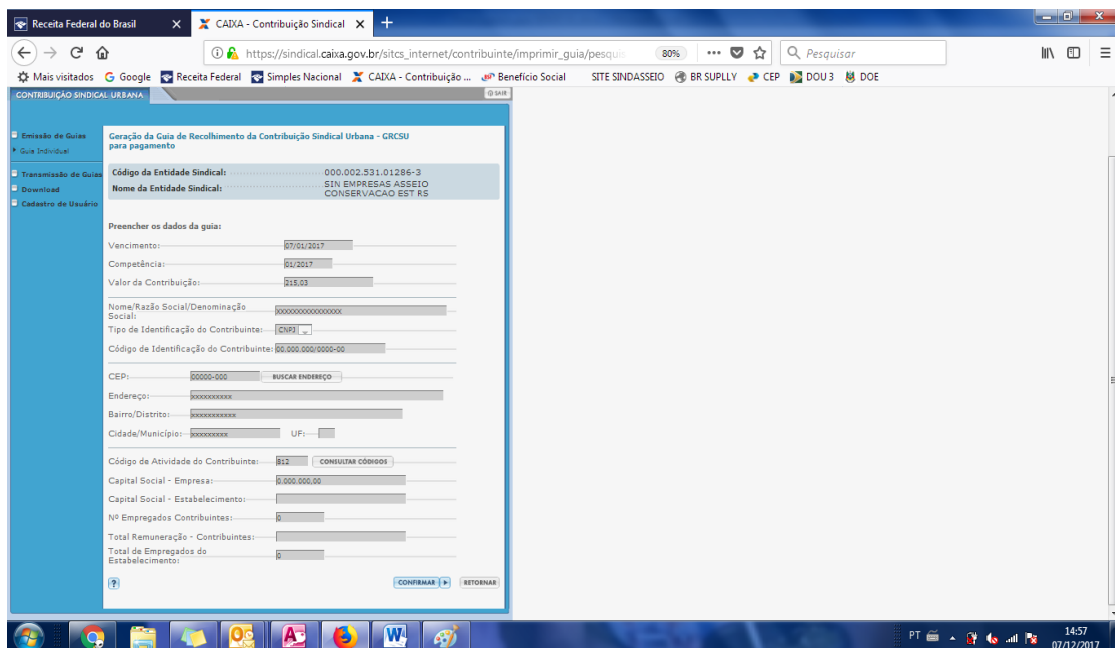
Receita Federal do Brasil ×
CAIXA - Contribuição Sindical ×
+

https://sindical.caixa.gov.br/sitcs_internet/contribuinte/imprimir_guia/pesqui
80%
Pesquisar

Mais visitados
Google
Receita Federal
Simples Nacional
CAIXA - Contribuição ...
Benefício Social
SITE SINDASSEIO
BR SUPLLY
CEP
DOU 3
DOE

CONTRIBUIÇÃO SINDICAL URBANA
SAIR

Emissão de Guias
Guia Individual
Transmissão de Guias
Download
Cadastro de Usuário

Geração da Guia de Recolhimento da Contribuição Sindical Urbana - GRCSU para pagamento

Código da Entidade Sindical: 000.002.531.01286-3
Nome da Entidade Sindical: SIN EMPRESAS ASSEIO CONSERVACAO EST RS

Preencher os dados da guia:

Vencimento: 07/01/2017
Competência: 01/2017
Valor da Contribuição: 215,03

Nome/Razão Social/Denominação Social: xxxxxxxxxxxxxxxx
Tipo de Identificação do Contribuinte: CNPJ
Código de Identificação do Contribuinte: 00.000.000/0000-00

CEP: 00000-000 BUSCAR ENDEREÇO
Endereço: xxxxxxxxxx
Bairro/Distrito: xxxxxxxxxxx
Cidade/Município: xxxxxxxxx UF:

Código de Atividade do Contribuinte: 812 CONSULTAR CÓDIGOS
Capital Social - Empresa: 0.000.000,00
Capital Social - Estabelecimento:
Nº Empregados Contribuintes: 0
Total Remuneração - Contribuintes:
Total de Empregados do Estabelecimento: 0

?
CONFIRMAR
RETORNAR

PT
14:57
07/12/2017